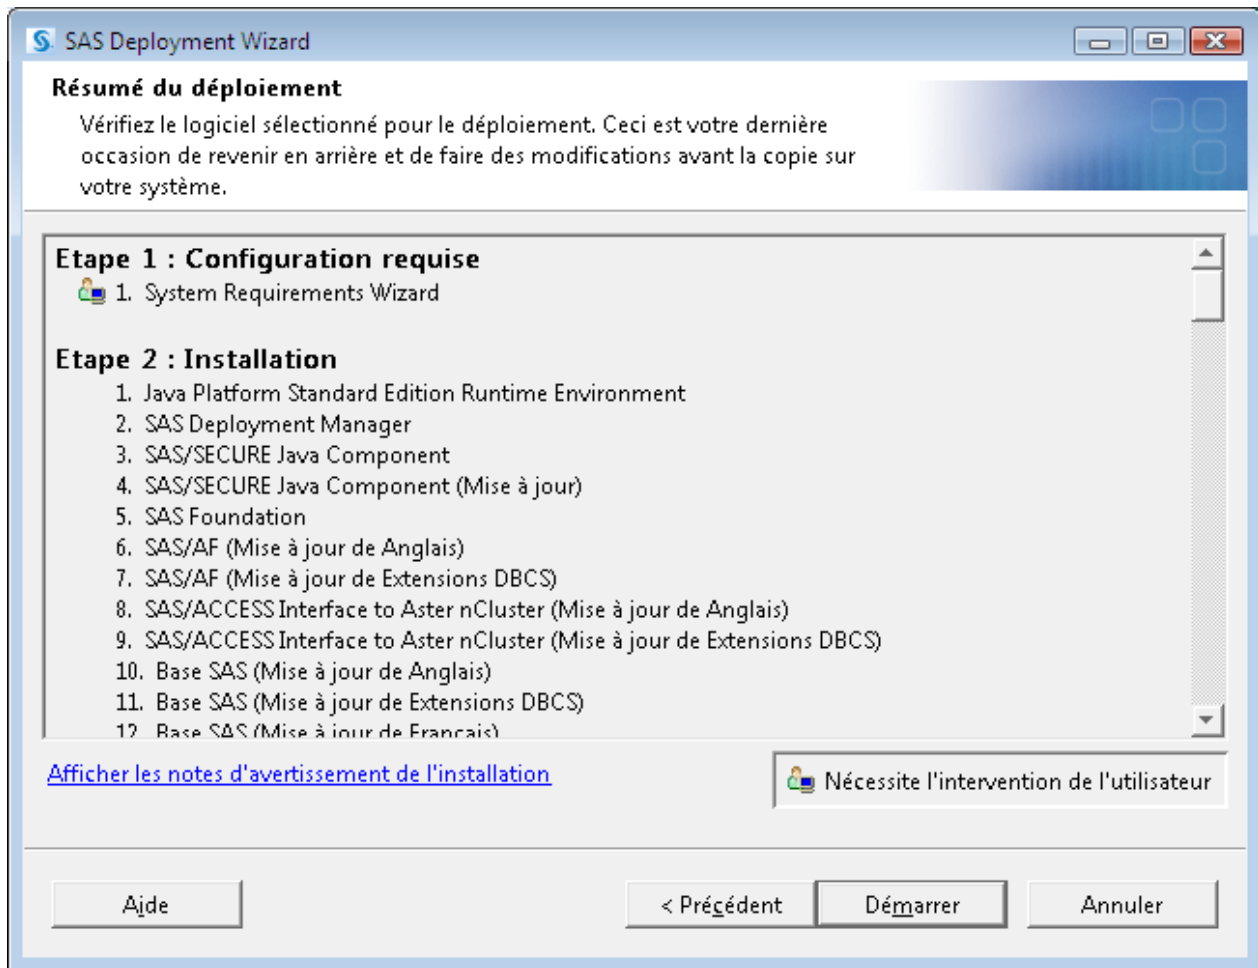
SAS Deployment Wizard

Résumé du déploiement

Vérifiez le logiciel sélectionné pour le déploiement. Ceci est votre dernière occasion de revenir en arrière et de faire des modifications avant la copie sur votre système.

Etape 1 : Configuration requise

1. System Requirements Wizard

Etape 2 : Installation

1. Java Platform Standard Edition Runtime Environment
2. SAS Deployment Manager
3. SAS/SECURE Java Component
4. SAS/SECURE Java Component (Mise à jour)
5. SAS Foundation
6. SAS/AF (Mise à jour de Anglais)
7. SAS/AF (Mise à jour de Extensions DBCS)
8. SAS/ACCESS Interface to Aster nCluster (Mise à jour de Anglais)
9. SAS/ACCESS Interface to Aster nCluster (Mise à jour de Extensions DBCS)
10. Base SAS (Mise à jour de Anglais)
11. Base SAS (Mise à jour de Extensions DBCS)
12. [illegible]

Afficher les notes d'avertissement de l'installation

Nécessite l'intervention de l'utilisateur

Aide

< Précédent

Démarrer

Annuler